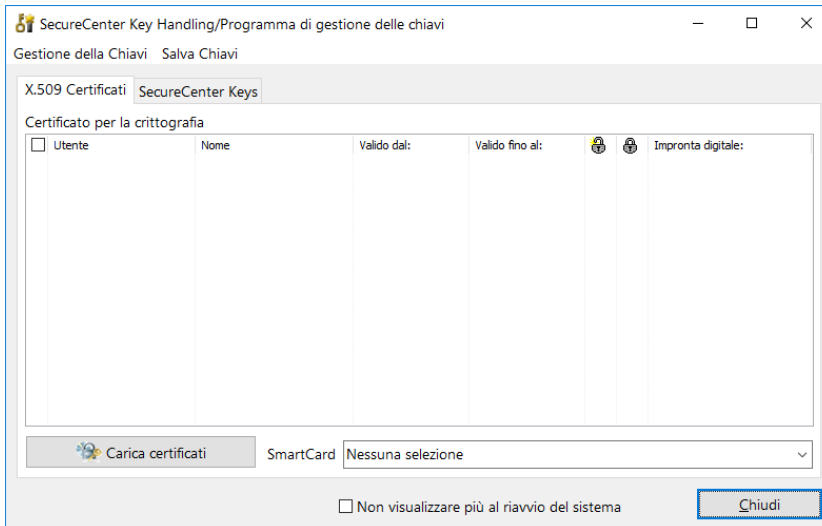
SecureCenter Key Handling/Programma di gestione delle chiavi

Gestione della Chiavi Salva Chiavi

X.509 Certificati SecureCenter Keys

Certificato per la crittografia

| Utente | Nome | Valido dal: | Valido fino al: | | | Impronta digitale: |
|---|---|---|---|---|---|---|

Carica certificati

SmartCard Nessuna selezione

Non visualizzare più al riavvio del sistema

Chiudi